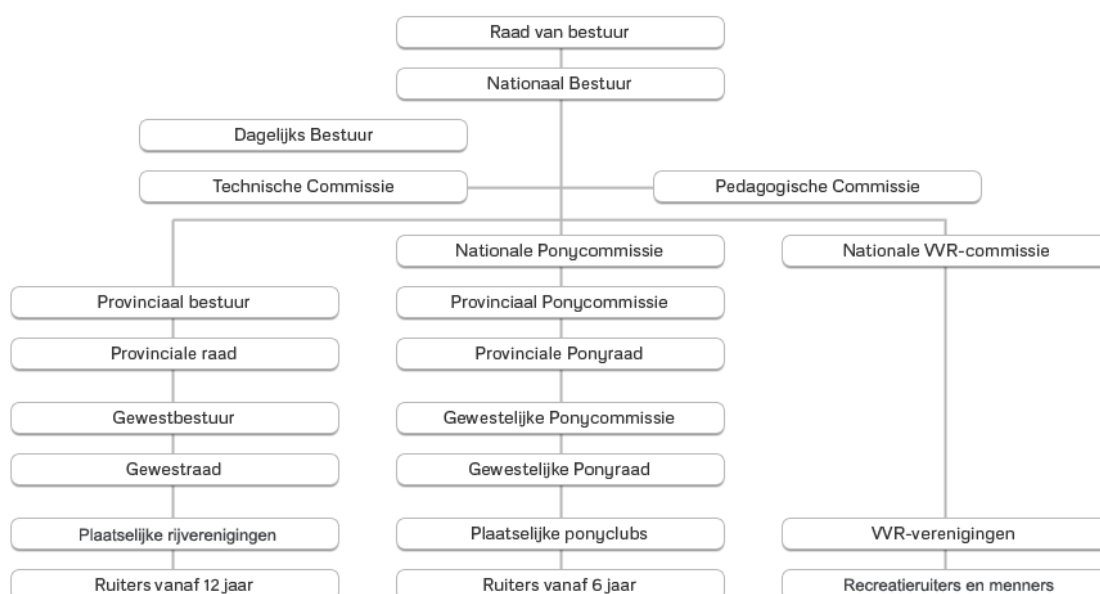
Raad van bestuur

Nationaal Bestuur

Dagelijks Bestuur

Technische Commissie

Pedagogische Commissie

Nationale Ponycommissie

Nationale VVR-commissie

Provinciaal bestuur

Provinciale raad

Gewestbestuur

Gewestraad

Plaatselijke rijverenigingen

Ruiters vanaf 12 jaar

Provinciaal Ponycommissie

Provinciale Ponyraad

Gewestelijke Ponycommissie

Gewestelijke Ponyraad

Plaatselijke ponyclubs

Ruiters vanaf 6 jaar

VVR-verenigingen

Recreatieruiters en menners